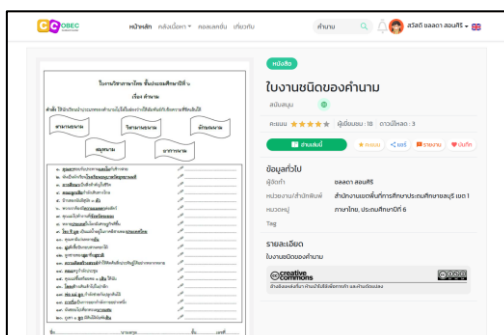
OBEC

หน้าหลัก คลังเนื้อหา ▾ ห้องเรียน เกี่ยวกับ

คำนาม

สวัสดี ชลลดา สอนศรี ▾

หนังสือ

ใบงานชนิดของคำนาม

สนับสนุน

คะแนน ★★★★★ ผู้เข้าชม : 18 ดาวน์โหลด : 3

อ่านออนไลน์ คะแนน แชร์ รายงาน บันทึก

ข้อมูลทั่วไป

ผู้จัดทำ ชลลดา สอนศรี

หน่วยงาน/สำนักพิมพ์ สำนักงานเขตพื้นที่การศึกษาประถมศึกษาชลบุรี เขต 1

หมวดหมู่ ภาษาไทย, ประถมศึกษาปีที่ 6

Tag

รายละเอียด

ใบงานชนิดของคำนาม

creative commons

ใบงานวิชาภาษาไทย ชั้นประถมศึกษาปีที่ 6

เรื่อง คำนาม

สามานยนาม

วิสามานยนาม

ลักษณนาม

สมุหนาม

อาการนาม